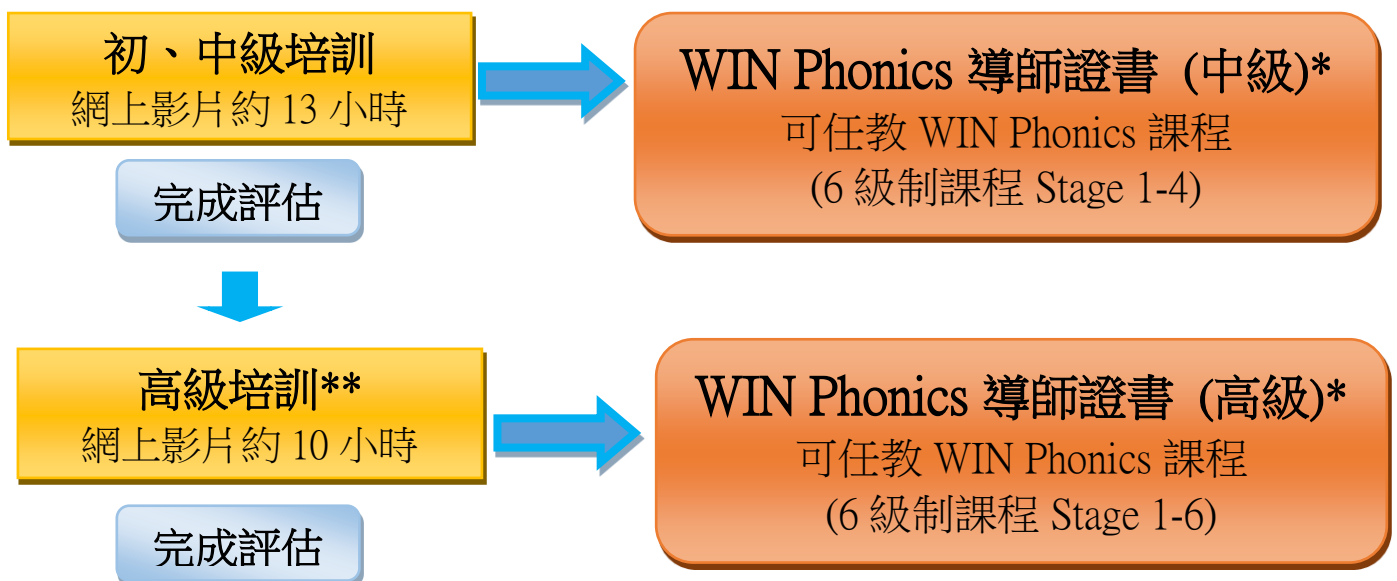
初、中級培訓
網上影片約 13 小時

完成評估

WIN Phonics 導師證書 (中級)*
可任教 WIN Phonics 課程
(6 級制課程 Stage 1-4)

高級培訓**
網上影片約 10 小時

完成評估

WIN Phonics 導師證書 (高級)*
可任教 WIN Phonics 課程
(6 級制課程 Stage 1-6)